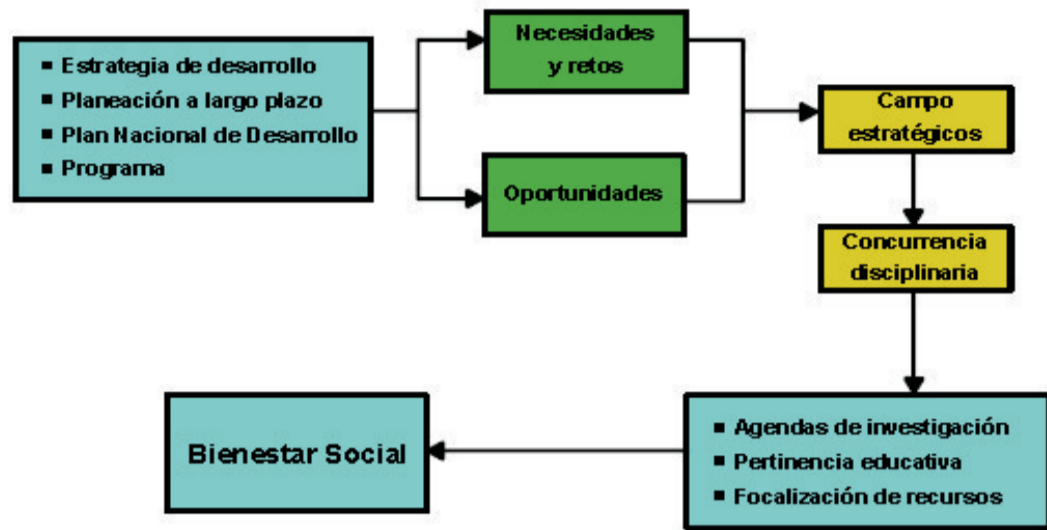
- Estrategia de desarrollo
- Planeación a largo plazo
- Plan Nacional de Desarrollo
- Programa

Necesidades y retos

Oportunidades

Campo estratégicos

Concurrencia disciplinaria

- Agendas de investigación
- Pertinencia educativa
- Focalización de recursos

Bienestar Social